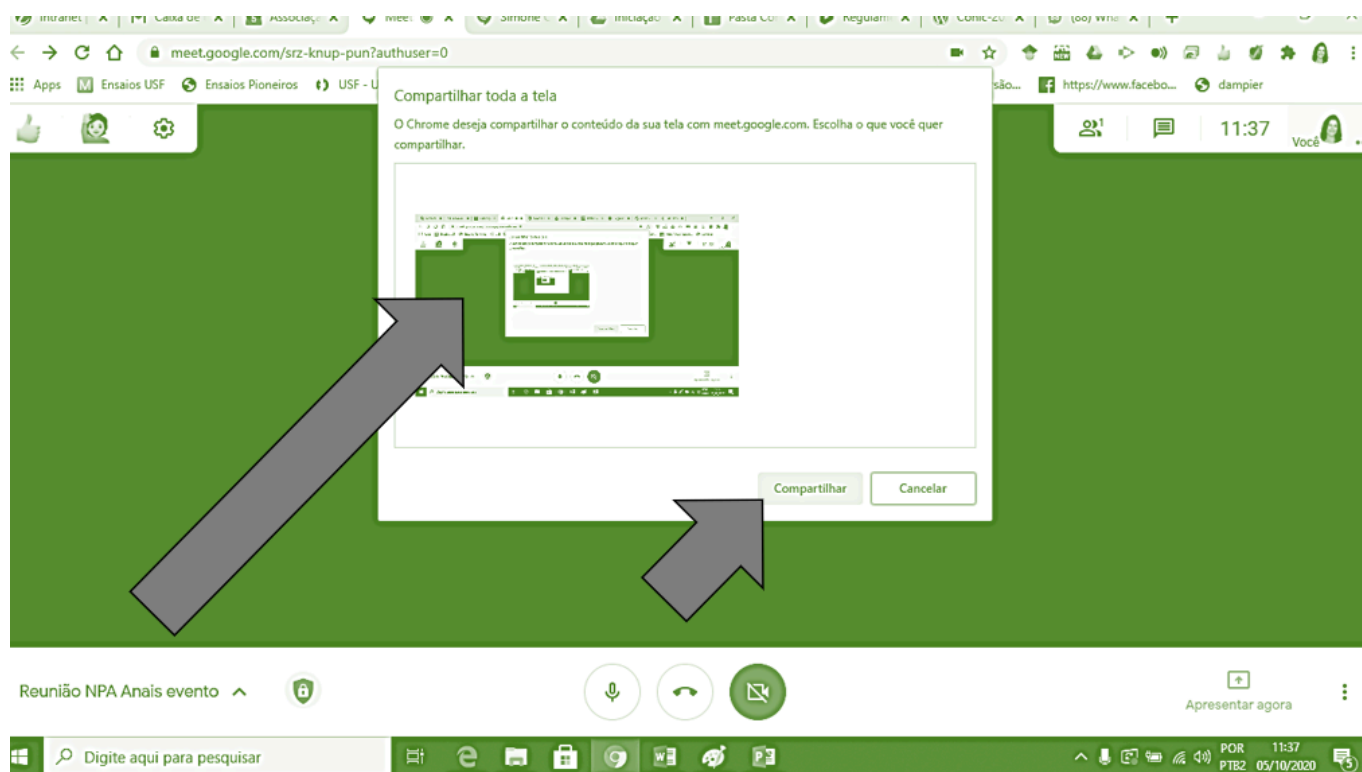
Intranet | Caixa de | Associaç | Meet | Simone | Iniciaçã | Pasta Co | Regulam | Conic-20 | (88) Wha | +

meet.google.com/srz-knup-pun?authuser=0

Apps Ensaios USF Ensaios Pioneiros USF - U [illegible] são... https://www.facebo... dampier

Compartilhar toda a tela

O Chrome deseja compartilhar o conteúdo da sua tela com meet.google.com. Escolha o que você quer compartilhar.

Compartilhar Cancelar

11:37 Você

Reunião NPA Anais evento

Apresentar agora

Digite aqui para pesquisar

POR PTB2 11:37 05/10/2020 5